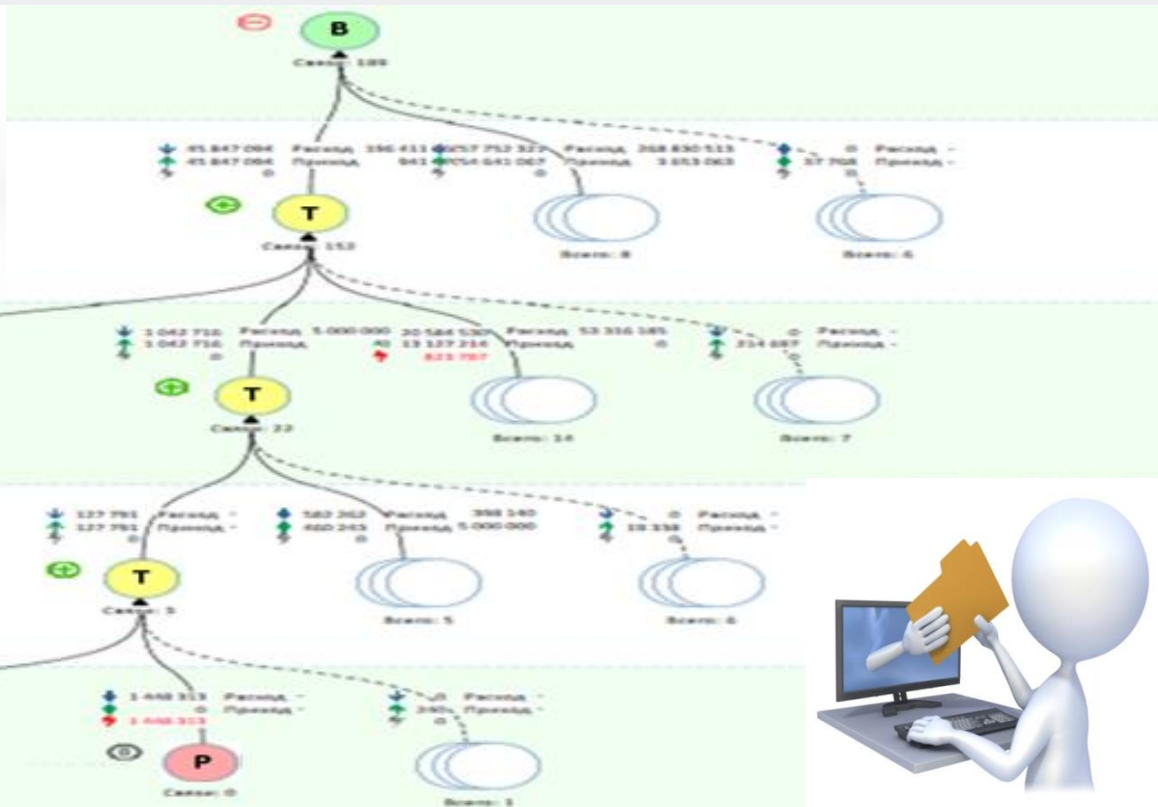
B

Связи: 189

45 847 064 Расход 156 411
45 847 064 Приход 941
0

257 752 323 Расход 268 830 513
254 641 067 Приход 3 653 063
0

0 Расход -
37 708 Приход -
0

T

Связи: 152

Всего: 8

Всего: 6

1 042 716 Расход 5 000 000
1 042 716 Приход 40
0

20 584 530 Расход 53 316 185
13 127 216 Приход 0
823 787

0 Расход -
214 697 Приход -
0

T

Связи: 22

Всего: 14

Всего: 7

127 791 Расход -
127 791 Приход -
0

582 262 Расход 398 140
460 243 Приход 5 000 000
0

0 Расход -
19 338 Приход -
0

T

Связи: 5

Всего: 5

Всего: 6

1 448 313 Расход -
0 Приход -
1 448 313

0 Расход -
240 Приход -
0

P

Связи: 0

Всего: 1